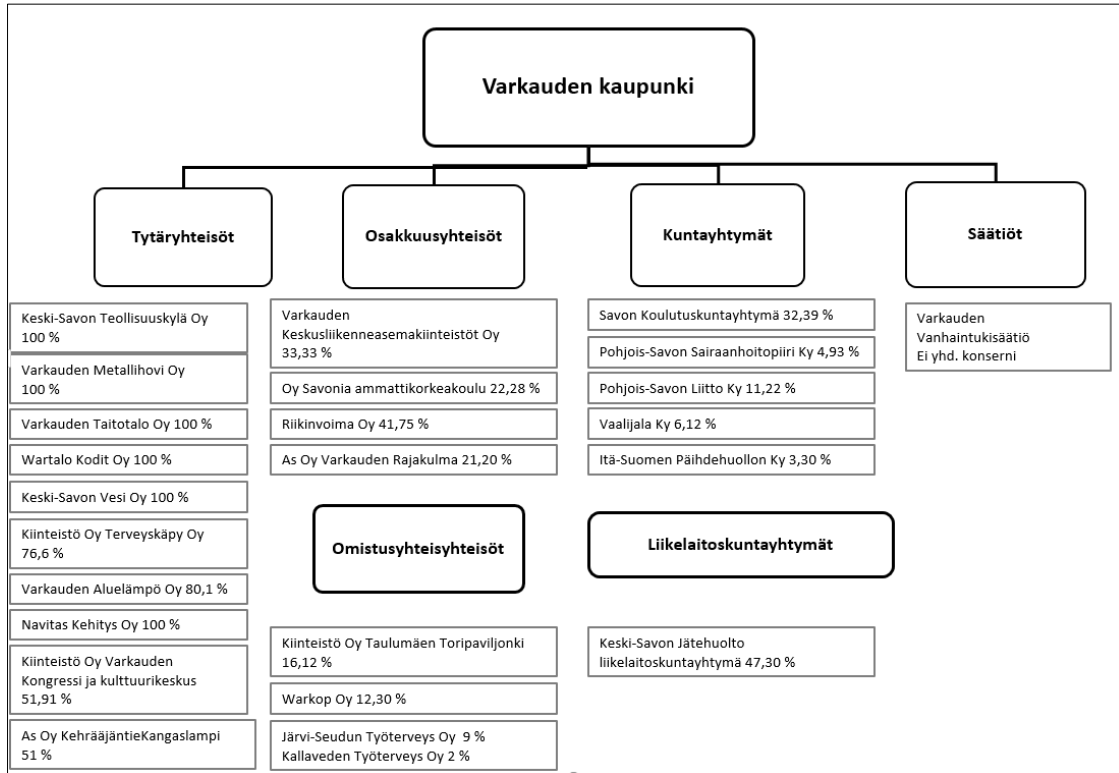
Varkauden kaupunki

Tytäryhteisöt

Keski-Savon Teollisuuskylä Oy 100 %

Varkauden Metallihovi Oy 100 %

Varkauden Taitotalo Oy 100 %

Wartalo Kodit Oy 100 %

Keski-Savon Vesi Oy 100 %

Kiinteistö Oy Terveyskäpy Oy 76,6 %

Varkauden Aluelämpö Oy 80,1 %

Navitas Kehitys Oy 100 %

Kiinteistö Oy Varkauden Kongressi ja kulttuurikeskus 51,91 %

As Oy KehrääjäntieKangaslampi 51 %

Osakkuusyhteisöt

Varkauden Keskusliikenneasemakiinteistöt Oy 33,33 %

Oy Savonia ammattikorkeakoulu 22,28 %

Riikinvoima Oy 41,75 %

As Oy Varkauden Rajakulma 21,20 %

Omistusyhteisyhteisöt

Kiinteistö Oy Taulumäen Toripaviljonki 16,12 %

Warkop Oy 12,30 %

Järvi-Seudun Työterveys Oy 9 %
Kallaveden Työterveys Oy 2 %

Kuntayhtymät

Savon Koulutuskuntayhtymä 32,39 %

Pohjois-Savon Sairaanhoitopiiri Ky 4,93 %

Pohjois-Savon Liitto Ky 11,22 %

Vaalijala Ky 6,12 %

Itä-Suomen Päihdehuollon Ky 3,30 %

Liikelaitoskuntayhtymät

Keski-Savon Jätehuolto liikelaitoskuntayhtymä 47,30 %

Säätiöt

Varkauden Vanhaintukisäätiö
Ei yhd. konserni